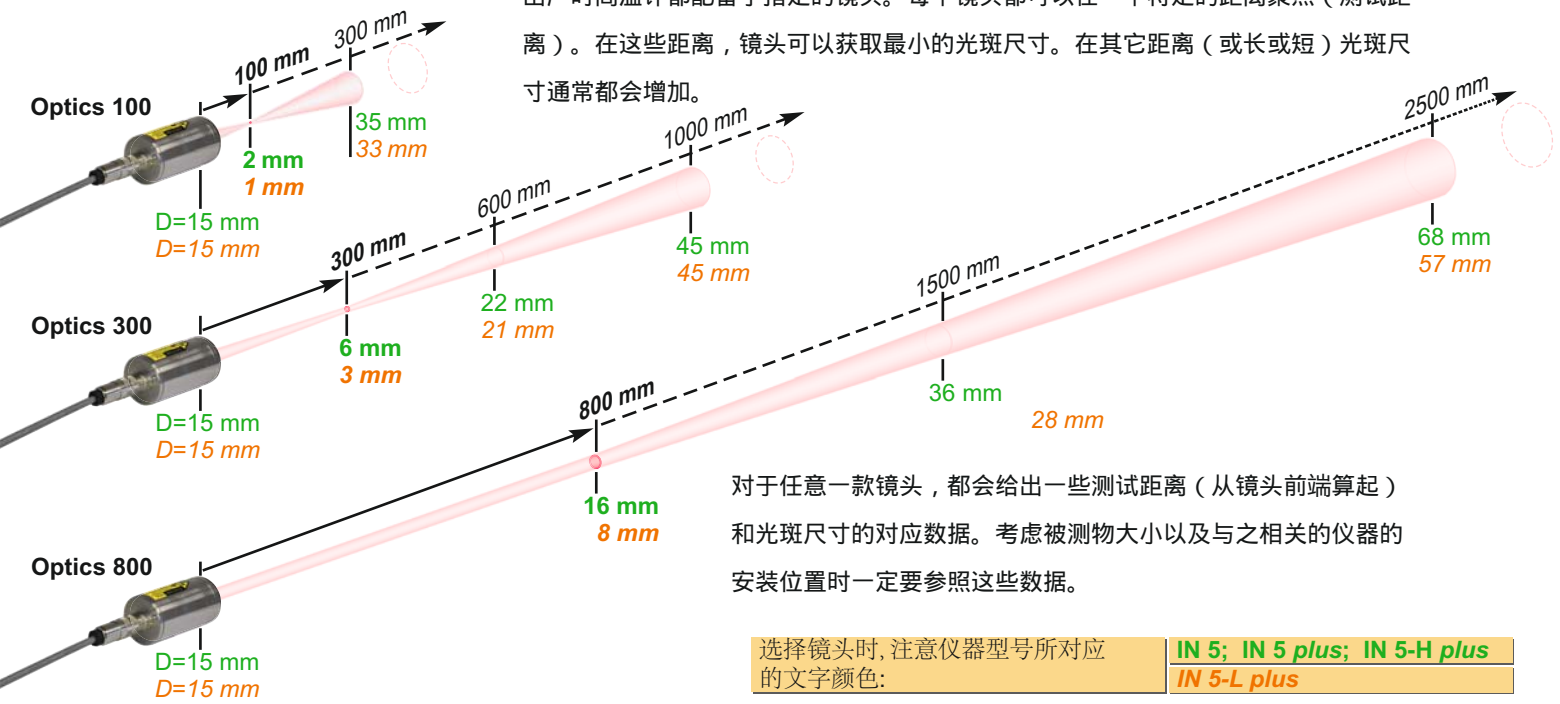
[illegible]离）。在这些距离，镜头可以获取最小的光斑尺寸。在其它距离（或长或短）光斑尺寸通常都会增加。

Optics 100
100 mm
300 mm
2 mm
1 mm
35 mm
33 mm
D=15 mm
D=15 mm

Optics 300
300 mm
600 mm
1000 mm
6 mm
3 mm
22 mm
21 mm
45 mm
45 mm
D=15 mm
D=15 mm

Optics 800
800 mm
1500 mm
2500 mm
16 mm
8 mm
36 mm
28 mm
68 mm
57 mm
D=15 mm
D=15 mm

对于任意一款镜头，都会给出一些测试距离（从镜头前端算起）和光斑尺寸的对应数据。考虑被测物大小以及与之相关的仪器的安装位置时一定要参照这些数据。

| 选择镜头时, 注意仪器型号所对应的文字颜色: | IN 5; IN 5 *plus*; IN 5-H *plus* |
|---|---|
| | *IN 5-L plus* |